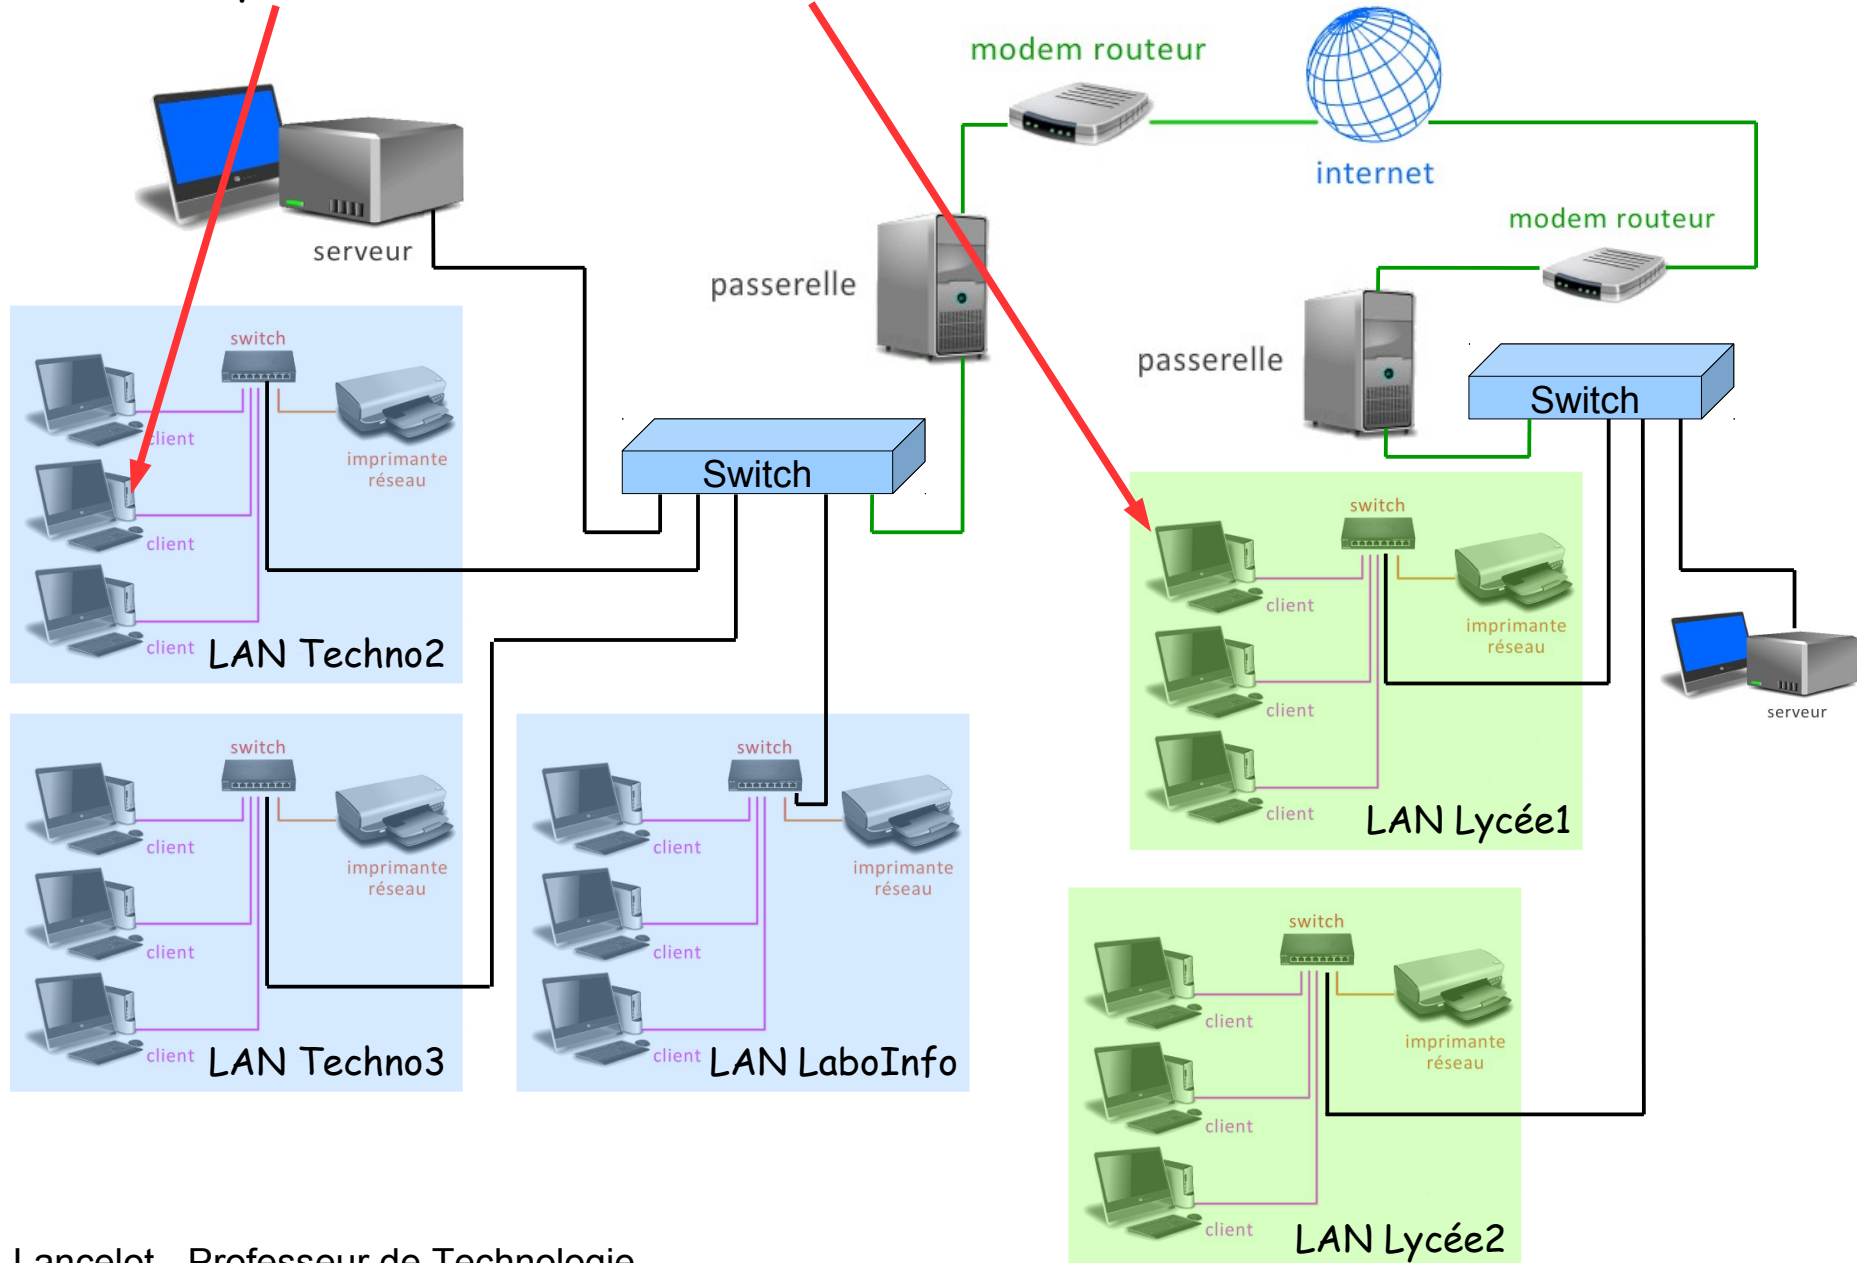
modem routeur

internet

modem routeur

serveur

passerelle

passerelle

switch

client

imprimante réseau

client

client

LAN Techno2

Switch

Switch

switch

client

imprimante réseau

client

client

LAN Lycée1

serveur

switch

client

imprimante réseau

client

client

LAN Techno3

switch

client

imprimante réseau

client

client

LAN LaboInfo

switch

client

imprimante réseau

client

client

LAN Lycée2

Lancelot - Professeur de Technologie